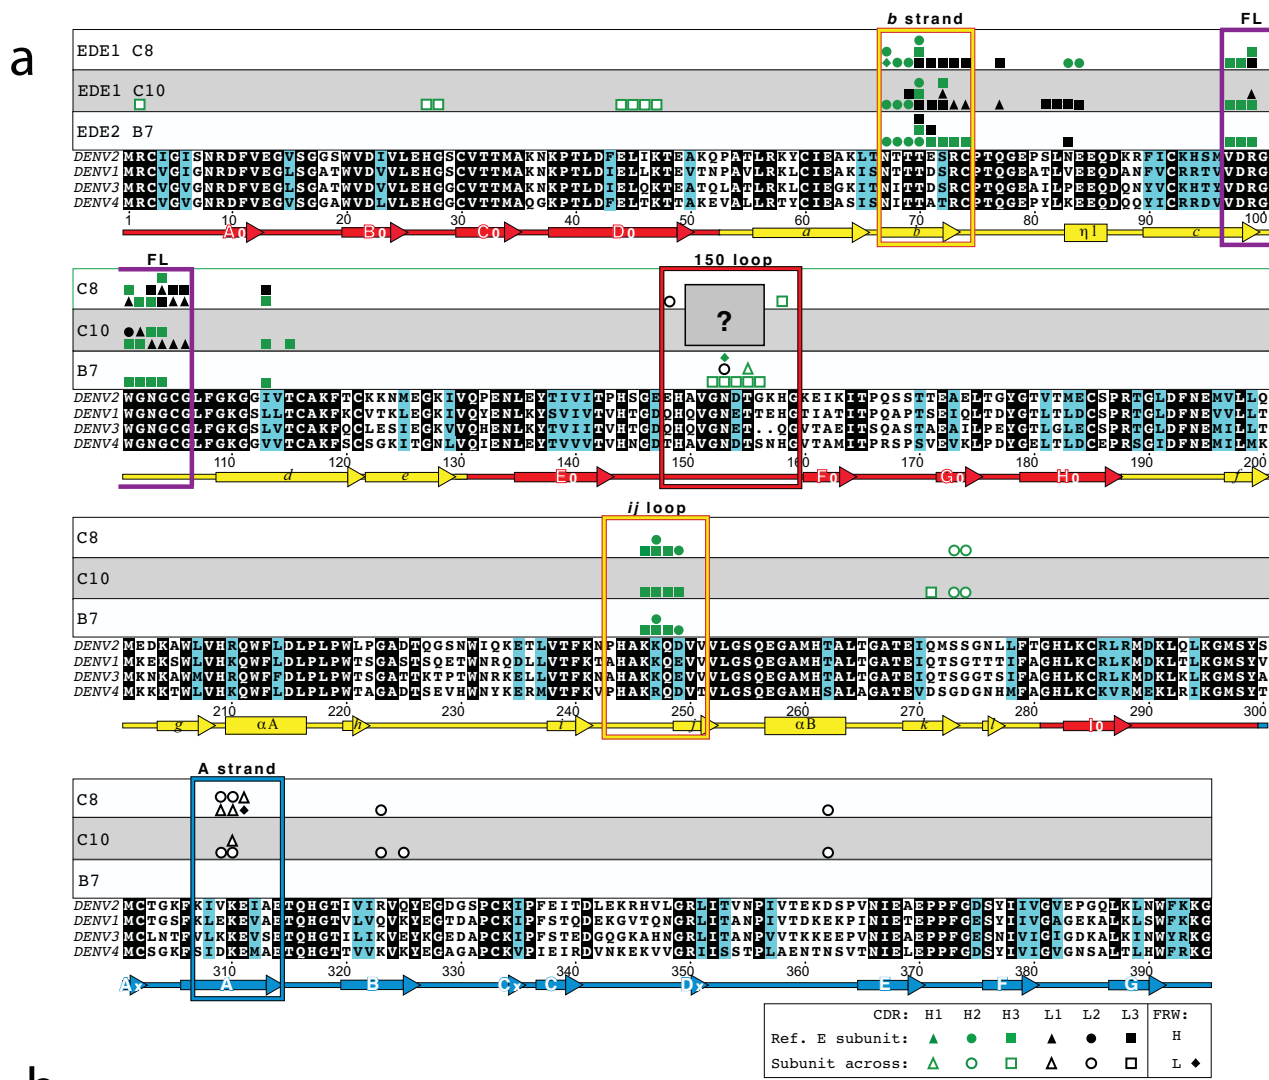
a

b strand    FL

EDE1 C8
EDE1 C10
EDE2 B7

DENV2 MRCIGISNRDFVEGVSGGSWVDIVLEHGSCVTTMAKNKPTLDFELIKTEAKQPATLRKYCIEAKLTNTTTESRCPTQGEPSLNEEQDKRFICKHSMVDRG
DENV1 MRCVGIGNRDFVEGLSGATWVDVVLEHGSCVTTMAKNKPTLDIELLKTEVTNPAVLRKLCIEAKISNTTTDSRCPTQGEATLVEEQDANFVCRRTVVDRG
DENV3 MRCVGVGNRDFVEGLSGATWVDVVLEHGGCVTTMAKNKPTLDIELQKTEATQLATLRKLCIEGKITNITTDSRCPTQGEAILPEEQDQNYVCKHTYVDRG
DENV4 MRCVGVGNRDFVEGVSGGAWVDLVLEHGGCVTTMAQGKPTLDFELTKTTAKEVALLRTYCIEASISNITTATRCPTQGEPYLKEEQDQQYICRRDVVDRG

1 10 20 30 40 50 60 70 80 90 100
A0 B0 C0 D0 a b η1 c

FL    150 loop

C8
C10
B7

?

DENV2 WGNGCGLFGKGGIVTCAKFTCKKNMEGKIVQPENLEYTIVITPHSGEEHAVGNDTGKHGKEIKITPQSSTTEAELTGYGTVTMECSPRTGLDFNEMVLLQ
DENV1 WGNGCGLFGKGSLLTCAKFKCVTKLEGKIVQYENLKYSVIVTVHTGDQHQVGNETTEHGTIATITPQAPTSEIQLTDYGTLTLDCSPRTGLDFNEVVLLT
DENV3 WGNGCGLFGKGSLVTCAKFQCLESIEGKVVQHENLKYTVIITVHTGDQHQVGNETQG..QGVTAEITSQASTAEAILPEYGTLGLECSPRTGLDFNEMILLT
DENV4 WGNGCGLFGKGGVVTCAKFSCSGKITGNLVQIENLEYTVVVTVHNGDTHAVGNDTSNHGVTAMITPRSPSVEVKLPDYGELTLDCEPRSGIDFNEMILMK

110 120 130 140 150 160 170 180 190 200
d e E0 F0 G0 H0 f

ij loop

C8
C10
B7

DENV2 MEDKAWLVHRQWFLDLPLPWLPGADTQGSNWIQKETLVTFKNPHAKKQDVVVLGSQEGAMHTALTGATEIQMSSGNLLFTGHLKCRLRMDKLQLKGMSYS
DENV1 MKEKSWLVHKQWFLDLPLPWTSGASTSQETWNRQDLLVTFKTAHAKKQEVVVLGSQEGAMHTALTGATEIQTSGTTTIFAGHLKCRLKMDKLTLKGMSYV
DENV3 MKNKAWMVHRQWFFDLPLPWTSGATTETPTWNRKELLVTFKNAHAKKQEVVVLGSQEGAMHTALTGATEIQTSGGTSIFAGHLKCRLKMDKLKLKGMSYA
DENV4 MKKKTWLVHKQWFLDLPLPWTAGADTSEVHWNYKERMVTFKVPHAKRQDVTVLGSQEGAMHSALAGATEVDSGDGNHMFAGHLKCKVRMEKLRIKGMSYT

210 220 230 240 250 260 270 280 290 300
g αA h i j αB k l I0

A strand

C8
C10
B7

DENV2 MCTGKFKIVKEIAETQHGTIVIRVQYEGDGSPCKIPFEITDLEKRHVLGRLITVNPIVTEKDSPVNIEAEPPFGDSYIIVGVEPGQLKLNWFKKG
DENV1 MCTGSFKLEKEVAETQHGTVLVQVKYEGTDAPCKIPFSTQDEKGVTQNGRLITANPIVTDKEKPVNIETEPPFGESYIIVGAGEKALKLSWFKKG
DENV3 MCLNTFVLKKEVSETQHGTILIKVEYKGEDAPCKIPFSTEDGQGKAHNGRLITANPVVTKKEEPVNIEAEPPFGESNIVIGIGDKALKINWYRKG
DENV4 MCSGKFSIDKEMAETQHGTTVVKVKYEGAGAPCKVPIEIRDVNKEKVVGRIISSTPLAENTNSVTNIELEPPFGDSYIVIGVGNSALTLHWFRKG

310 320 330 340 350 360 370 380 390
A0 A B C0 C D0 E F G

CDR: H1 H2 H3 L1 L2 L3 FRW:
Ref. E subunit: H
Subunit across: L

b